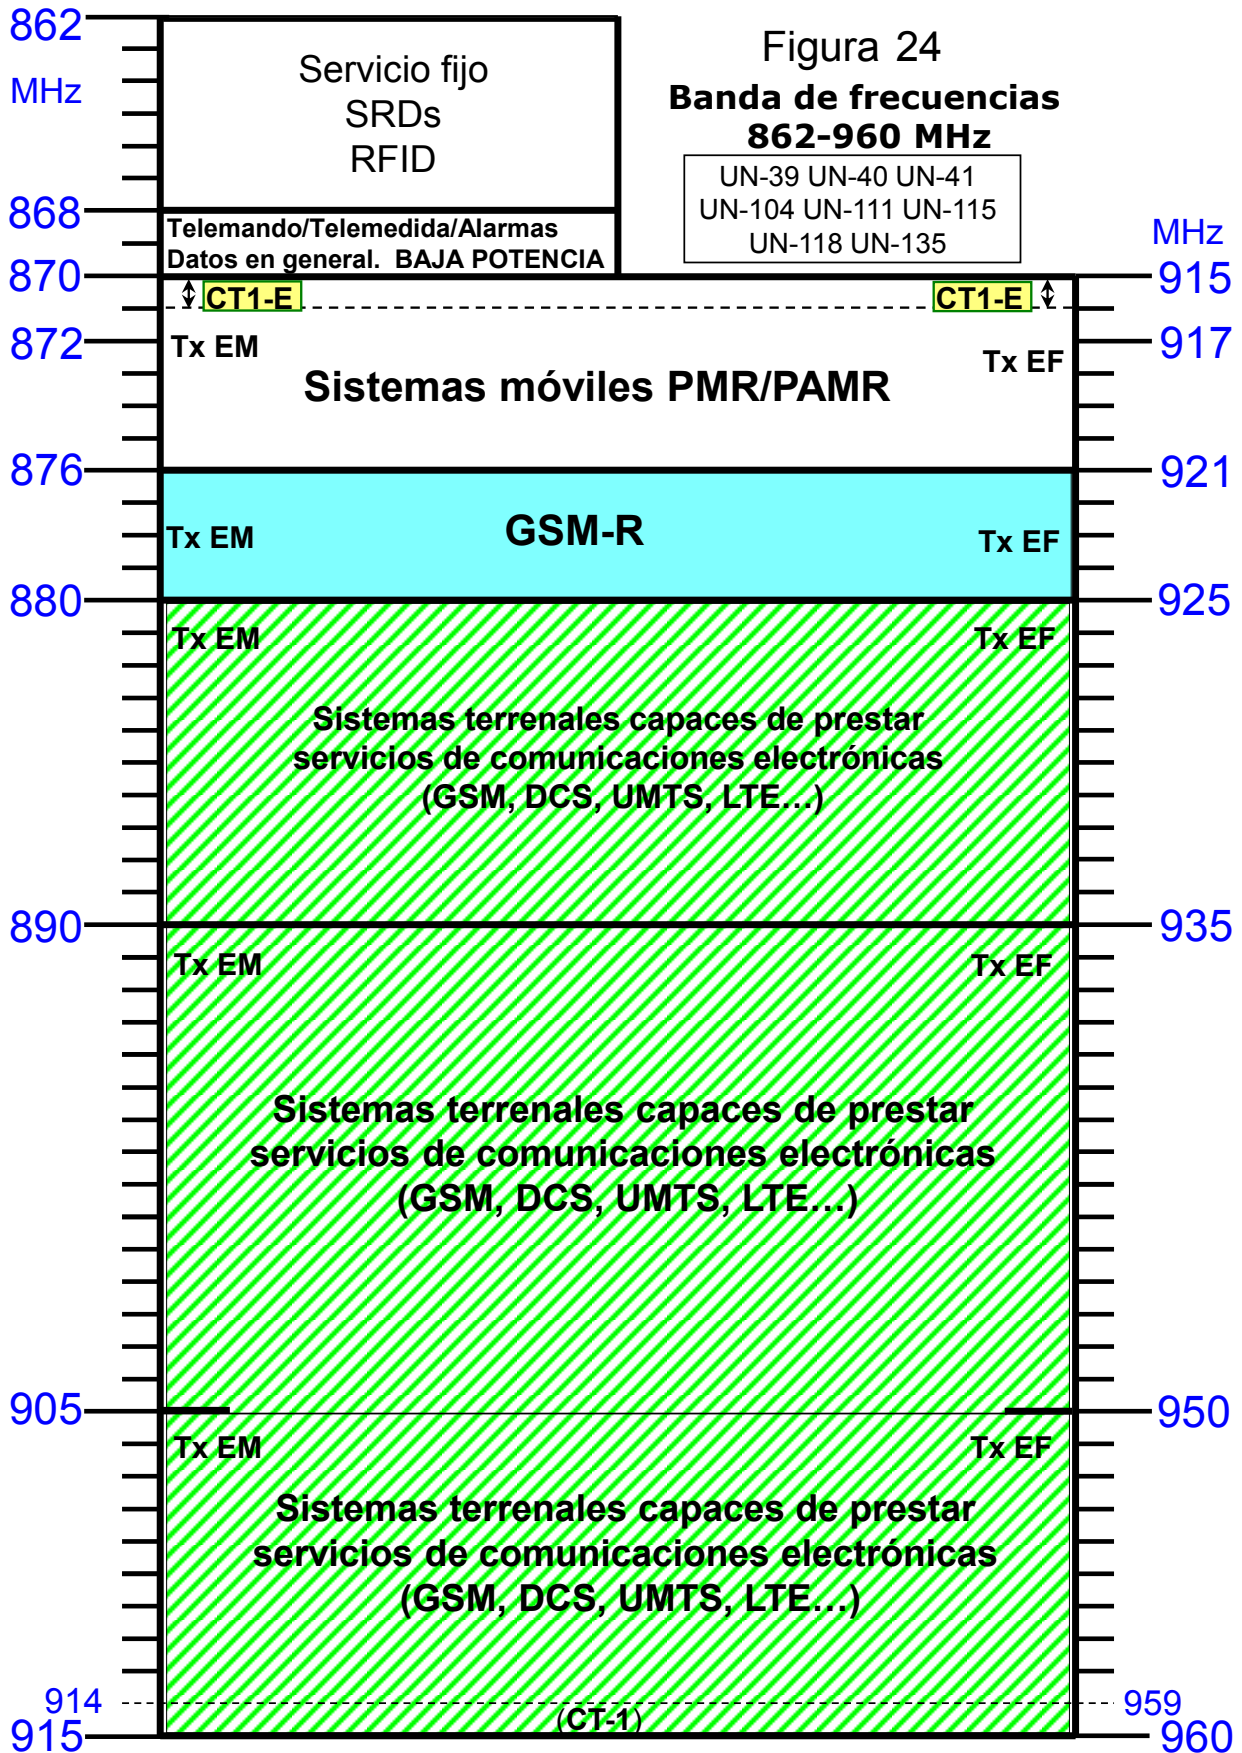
862
MHz

Servicio fijo
SRDs
RFID

Figura 24
Banda de frecuencias
862-960 MHz

UN-39 UN-40 UN-41
UN-104 UN-111 UN-115
UN-118 UN-135

868

Telemando/Telemedida/Alarmas
Datos en general. BAJA POTENCIA

MHz

870
915

CT1-E
CT1-E

872
917

Tx EM
Tx EF

Sistemas móviles PMR/PAMR

876
921

Tx EM
GSM-R
Tx EF

880
925

Tx EM
Tx EF

Sistemas terrenales capaces de prestar servicios de comunicaciones electrónicas (GSM, DCS, UMTS, LTE...)

890
935

Tx EM
Tx EF

Sistemas terrenales capaces de prestar servicios de comunicaciones electrónicas (GSM, DCS, UMTS, LTE...)

905
950

Tx EM
Tx EF

Sistemas terrenales capaces de prestar servicios de comunicaciones electrónicas (GSM, DCS, UMTS, LTE...)

914
959

(CT-1)

915
960